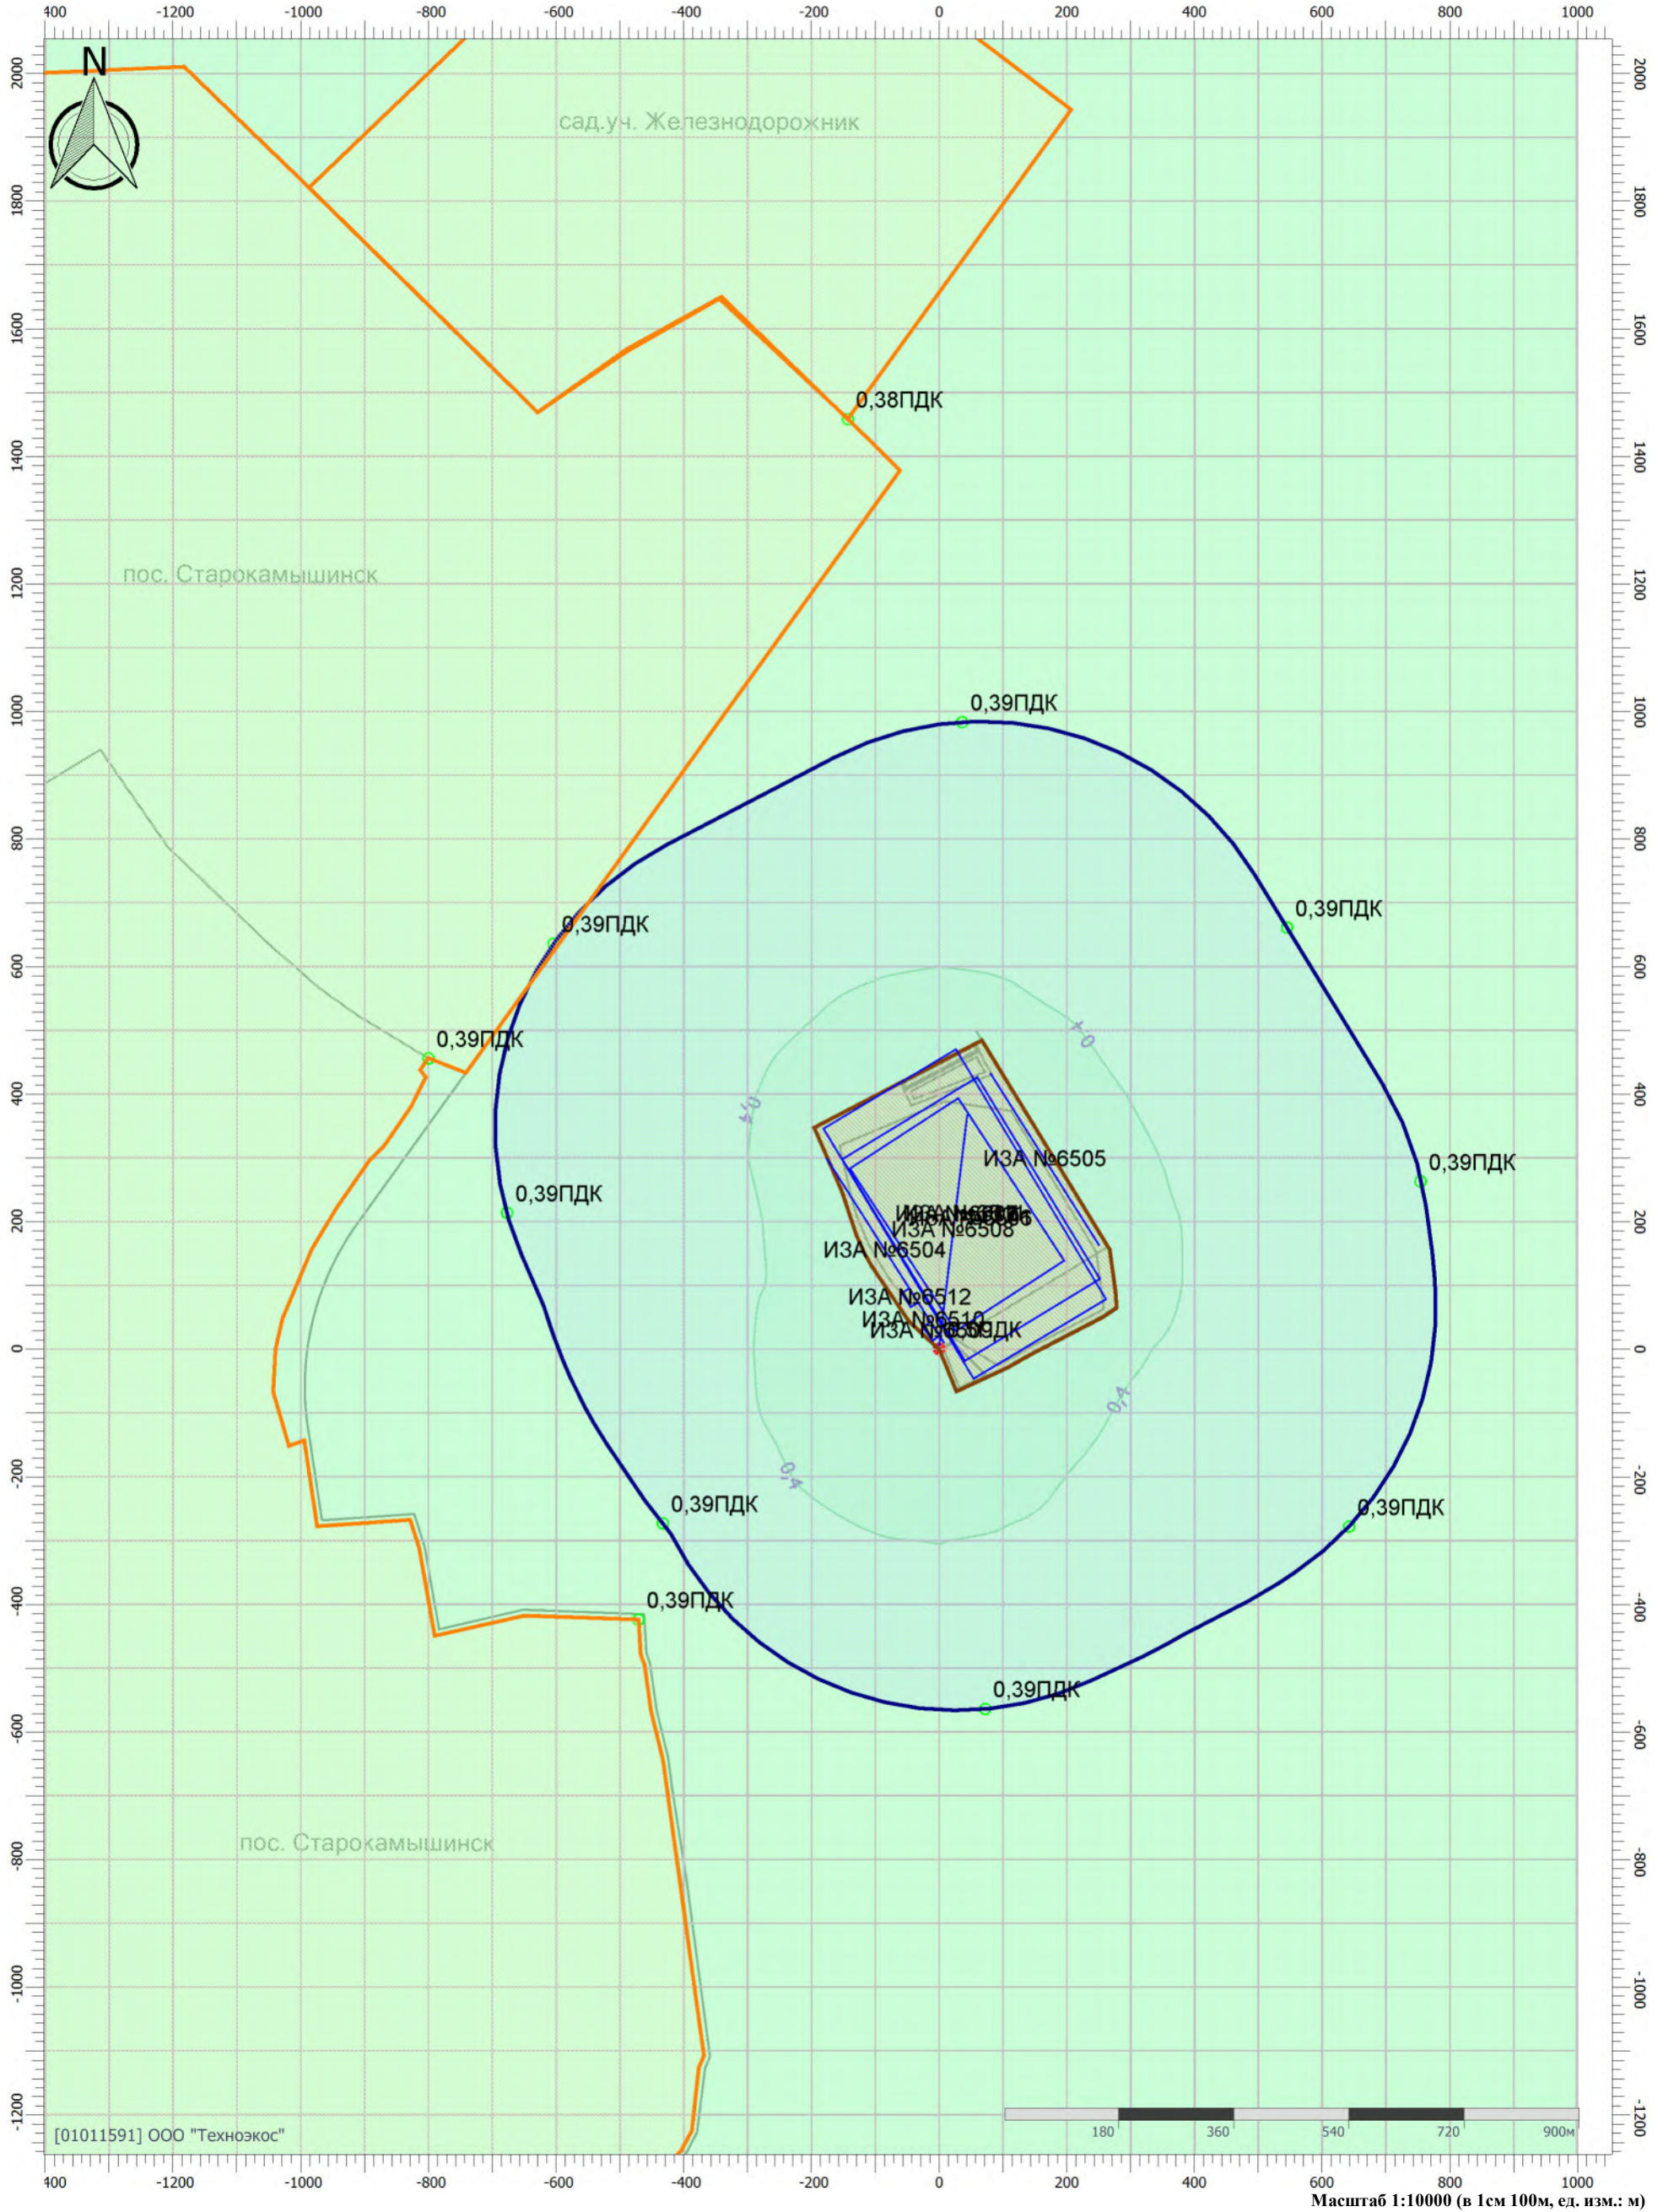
400 -1200 -1000 -800 -600 -400 -200 0 200 400 600 800 1000

N

сад.уч. Железнодорожник

0,38ПДК

пос. Старокамышинск

0,39ПДК

0,39ПДК

0,39ПДК

0,39ПДК

0,4

0,4

ИЗА №6505

0,39ПДК

0,39ПДК

ИЗА №6508

ИЗА №6504

ИЗА №6512

ИЗА №6510

ИЗА №6509

0,4

0,4

0,39ПДК

0,39ПДК

0,39ПДК

0,39ПДК

пос. Старокамышинск

[01011591] ООО "Техноэкос"

180 360 540 720 900м

400 -1200 -1000 -800 -600 -400 -200 0 200 400 600 800 1000

2000 1800 1600 1400 1200 1000 800 600 400 200 0 -200 -400 -600 -800 -1000 -1200

Масштаб 1:10000 (в 1см 100м, ед. изм.: м)